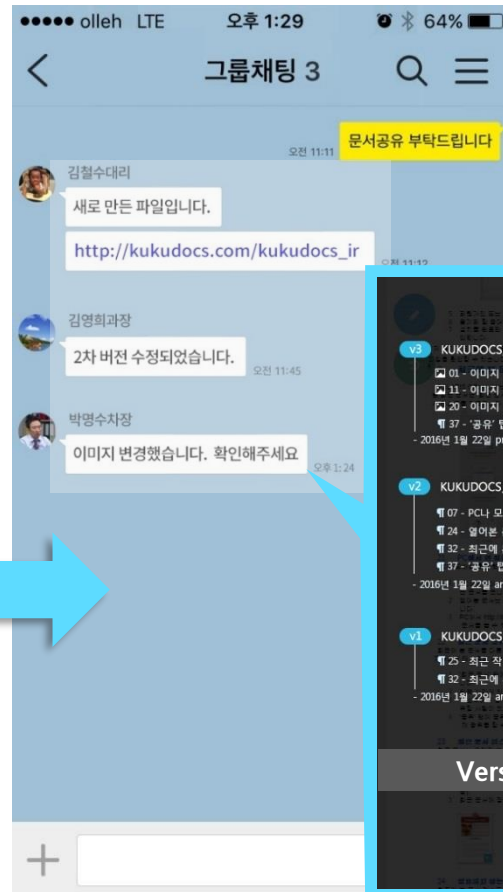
●●●●● olleh LTE 오후 1:29 64%

그룹채팅 3

오전 11:11 문서공유 부탁드립니다

김철수대리
새로 만든 파일입니다.
http://kukudocs.com/kukudocs_ir
오후 11:12

김영희과장
2차 버전 수정되었습니다.
오전 11:45

박영수차장
이미지 변경했습니다. 확인해주세요
오후 1:24

v3 KUKUDOCS
01 - 이미지
11 - 이미지
20 - 이미지
37 - '공유'
- 2016년 1월 22일 pl

v2 KUKUDOCS
07 - PC나 모
24 - 열어본
32 - 최근에
37 - '공유'
- 2016년 1월 22일 am

v1 KUKUDOCS
25 - 최근 작
32 - 최근에
- 2016년 1월 22일 am

Vers